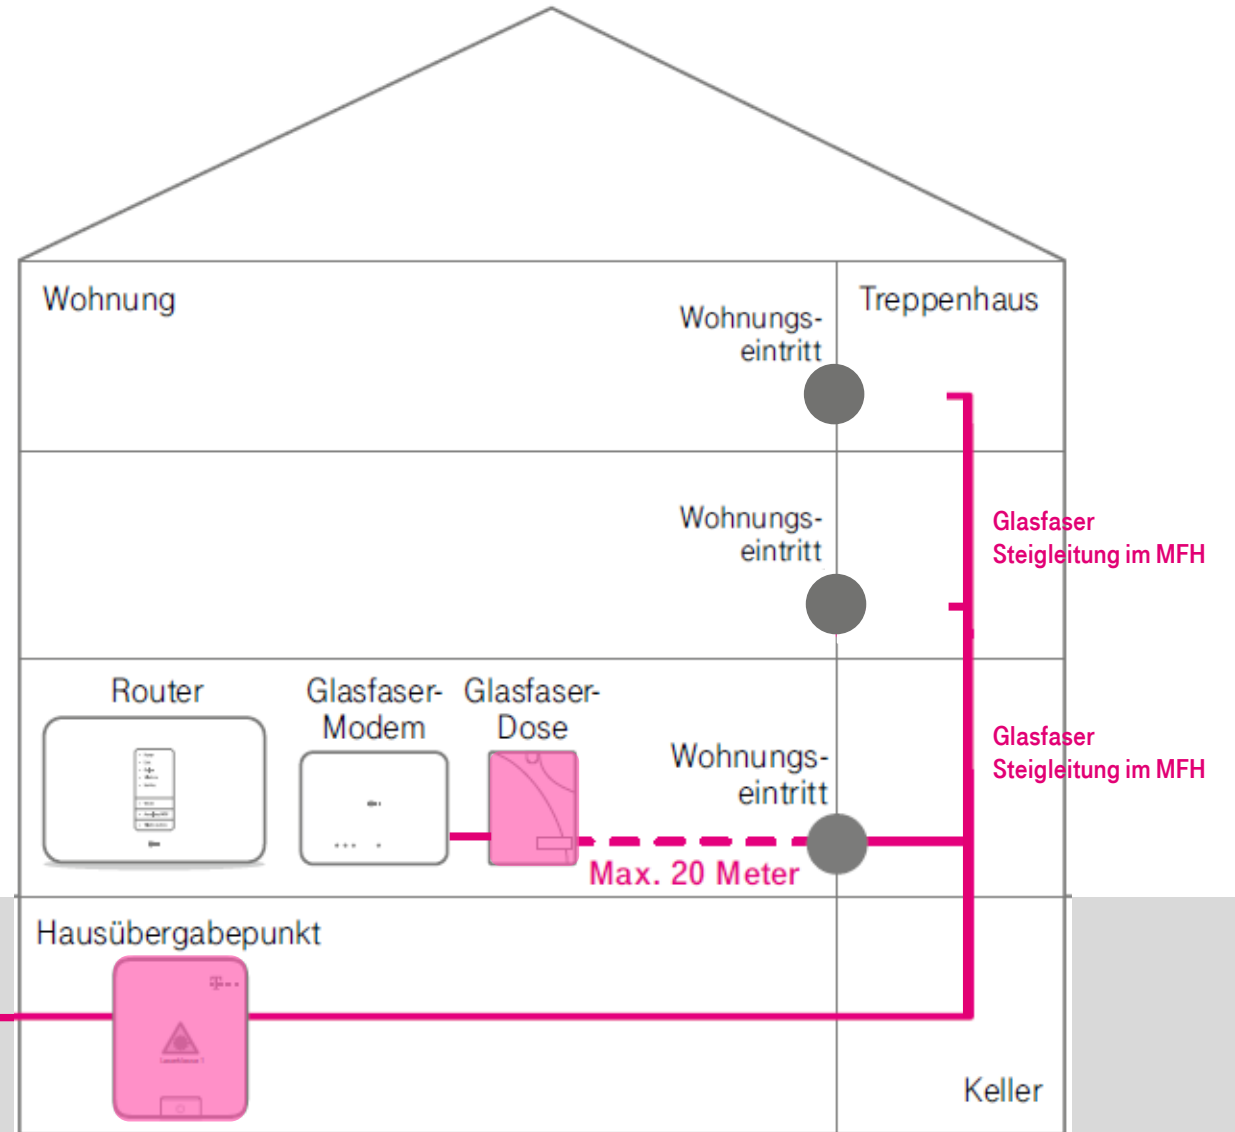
Wohnung

Wohnungseintritt

Treppenhaus

Wohnungseintritt

Glasfaser Steigleitung im MFH

Router

Glasfaser-Modem

Glasfaser-Dose

Wohnungseintritt

Glasfaser Steigleitung im MFH

Max. 20 Meter

Hausübergabepunkt

Keller